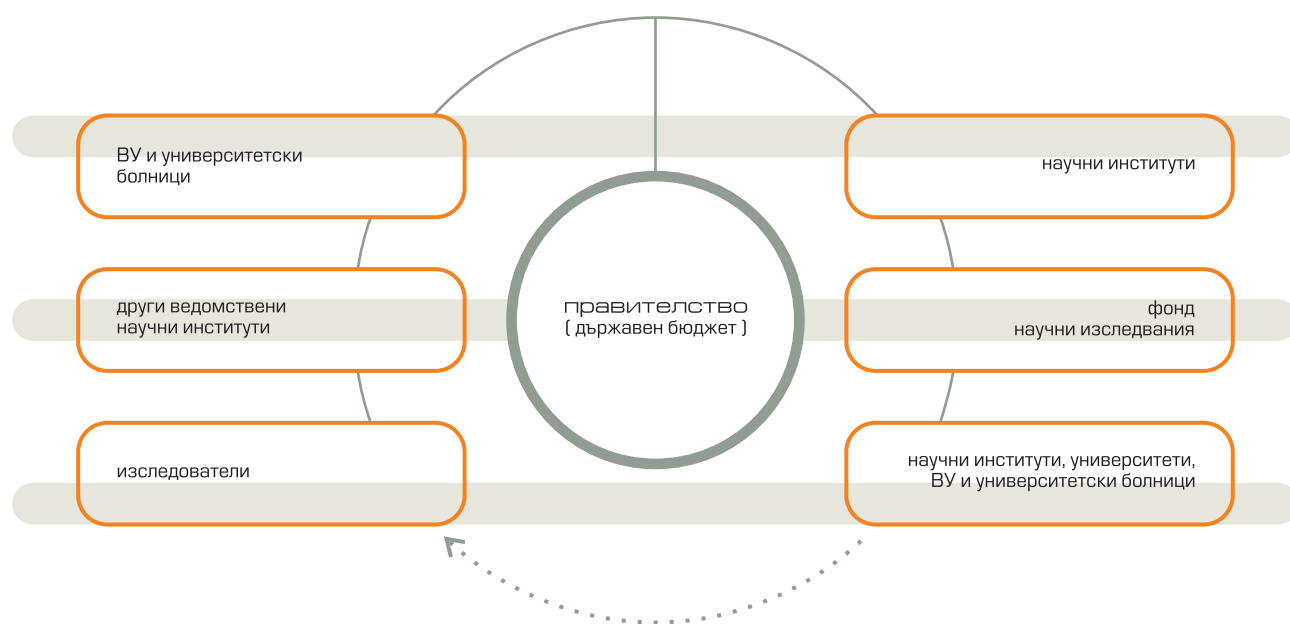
ВУ и университетски болници

научни институти

правителство
( държавен бюджет )

други ведомствени научни институти

фонд
научни изследвания

изследователи

научни институти, университети, ВУ и университетски болници